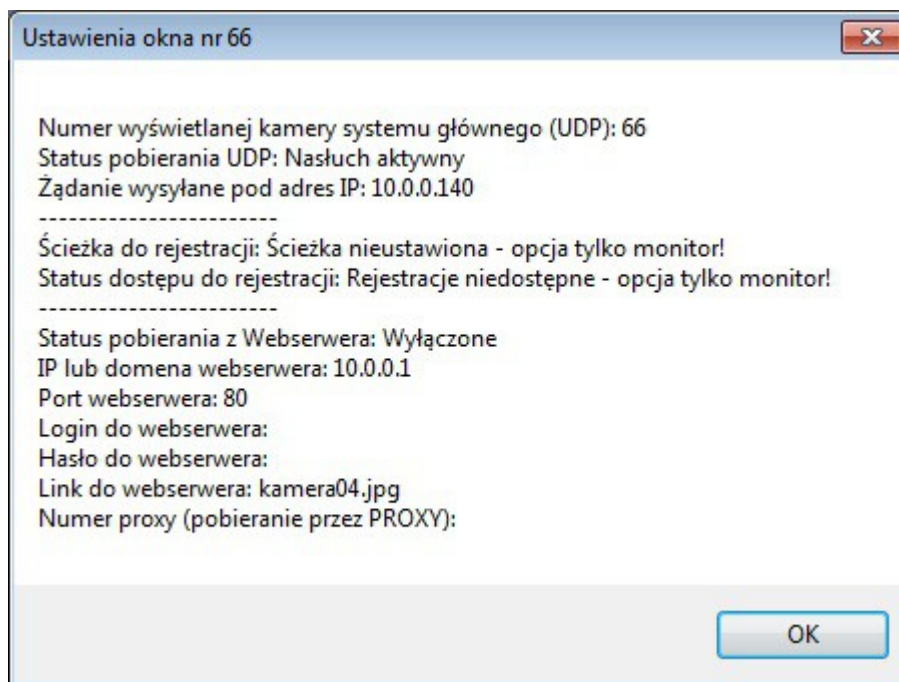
Ustawienia okna nr 66

Numer wyświetlanej kamery systemu głównego (UDP): 66
Status pobierania UDP: Nasłuch aktywny
Żądanie wysyłane pod adres IP: 10.0.0.140
------------------------
Ścieżka do rejestracji: Ścieżka nieustawiona - opcja tylko monitor!
Status dostępu do rejestracji: Rejestracje niedostępne - opcja tylko monitor!
------------------------
Status pobierania z Webserwera: Wyłączone
IP lub domena webserwera: 10.0.0.1
Port webserwera: 80
Login do webserwera:
Hasło do webserwera:
Link do webserwera: kamera04.jpg
Numer proxy (pobieranie przez PROXY):

OK